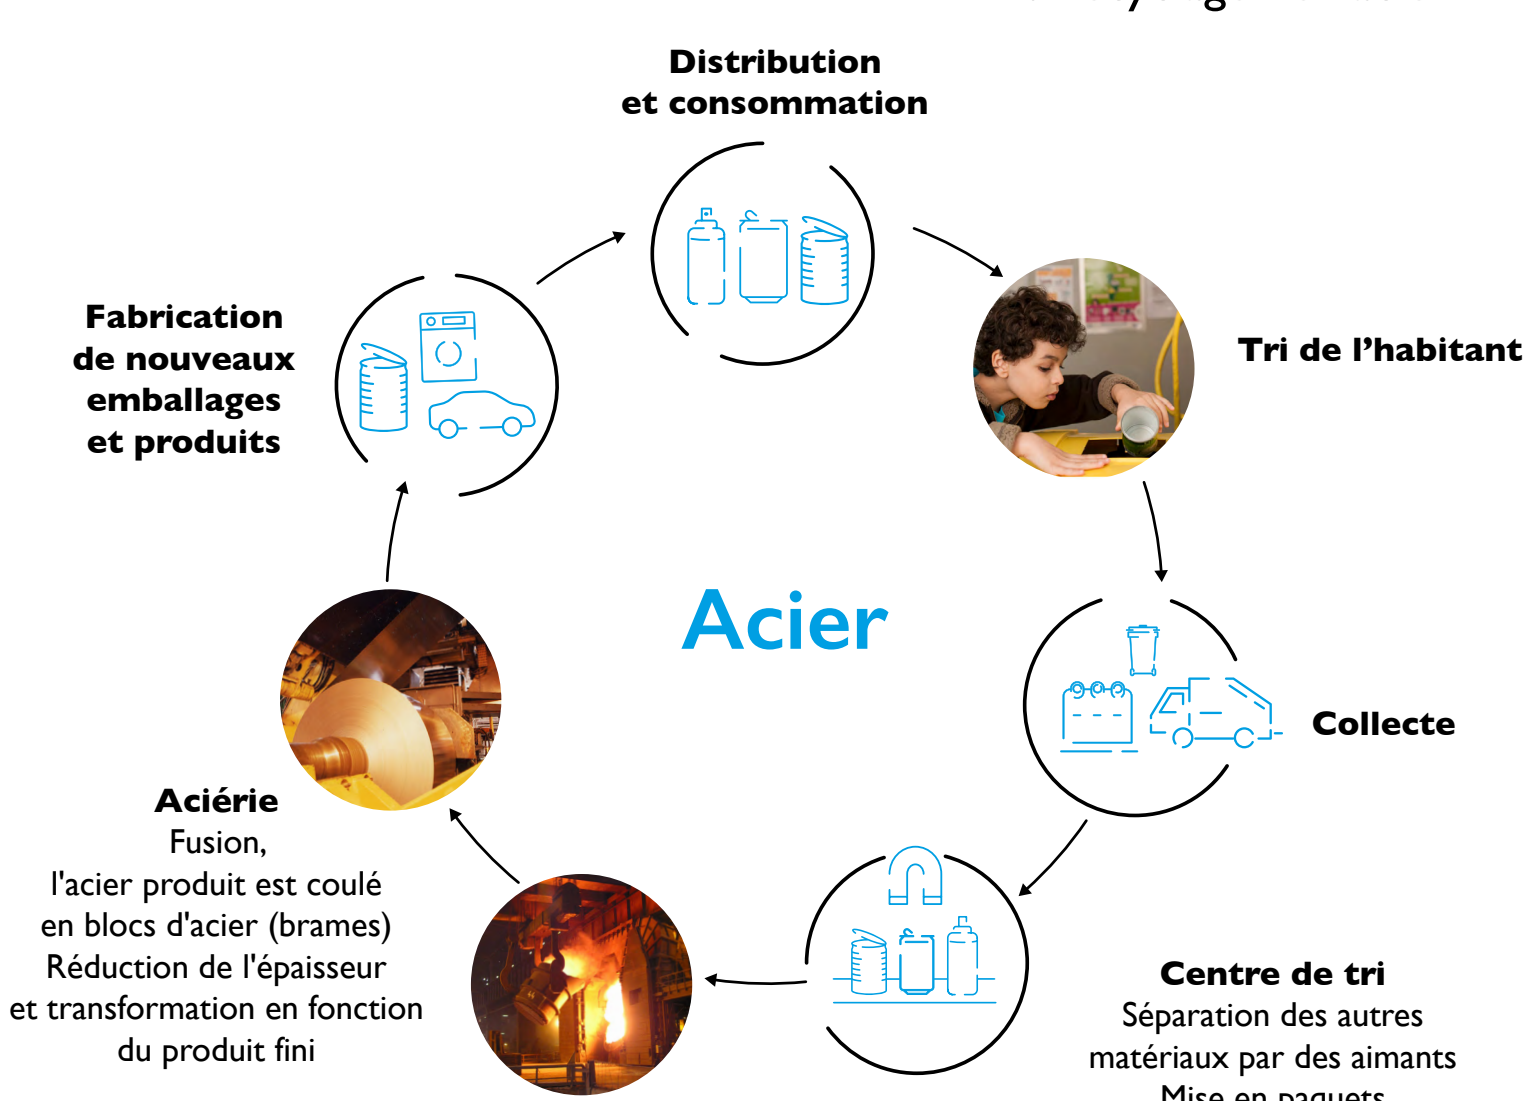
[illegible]

Distribution
et consommation

Tri de l’habitant

Fabrication
de nouveaux
emballages
et produits

Acier

Collecte

Aciérie
Fusion,
l'acier produit est coulé
en blocs d'acier (brames)
Réduction de l'épaisseur
et transformation en fonction
du produit fini

Centre de tri
Séparation des autres
matériaux par des aimants
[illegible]